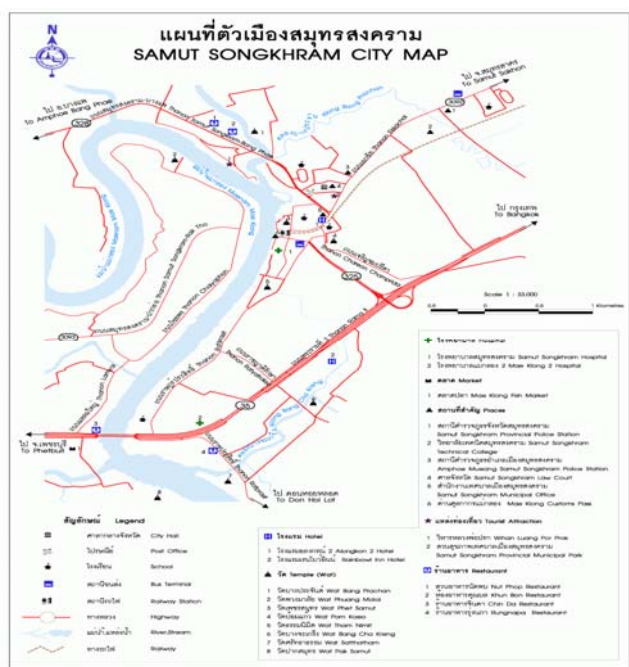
N

แผนที่ตัวเมืองสมุทรสงคราม
SAMUT SONGKHRAM CITY MAP

ไป จ.สมุทรสาคร
To Samut Sakhon

ไป อ.บางคนที
To Amphoe Bang Khonthi

ไป กรุงเทพ
To Bangkok

ไป จ.เพชรบุรี
To Phetburi

ไป ตลาดนัดรถไฟ
To Don Hoi Lot

Scale 1 : 33,000

0 0.5 1 Kilometres

3205

325

35

1 2 3 4

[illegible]

| สัญลักษณ์ Legend | |
|---|---|
| ศาลากลางจังหวัด | City Hall |
| ไปรษณีย์ | Post Office |
| โรงเรียน | School |
| สถานีขนส่ง | Bus Terminal |
| สถานีรถไฟ | Railway Station |
| ทางหลวง | Highway |
| แม่น้ำ,ลำคลอง | River,Stream |
| ทางรถไฟ | Railway |

โรงแรม Hotel
1 โรงแรมอรุณ 2 Arungkon 2 Hotel
2 โรงแรม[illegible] Siamboat Inn Hotel

วัด Temple (Wat)
1 วัดบางประจัน Wat Bang Prachan
2 วัดพวงมาลัย Wat Phuang Malai
3 วัดเพชรสมุทร Wat Phet Samut
4 วัดป้อมแก้ว Wat Pom Kaeo
5 วัดธรรมนิมิต Wat Tham Nimit
6 วัดบางจะเกร็ง Wat Bang Cha Kreng
7 วัดสัตตนารถ Wat Sattanath
8 วัดปากสมุทร Wat Pak Samut

โรงพยาบาล Hospital
1 โรงพยาบาลสมุทรสงคราม Samut Songkhram Hospital
2 โรงพยาบาลแม่กลอง 2 Mae Klong 2 Hospital

ตลาด Market
1 ตลาดปลา Mae Klong Fish Market

สถานที่สำคัญ Places
1 สถานีตำรวจภูธรจังหวัดสมุทรสงคราม Samut Songkhram Provincial Police Station
2 วิทยาลัยเทคนิคสมุทรสงคราม Samut Songkhram Technical College
3 สถานีตำรวจภูธรอำเภอเมืองสมุทรสงคราม Amphoe Mueang Samut Songkhram Police Station
4 ศาลจังหวัด Samut Songkhram Law Court
5 สำนักงานเทศบาลเมืองสมุทรสงคราม Samut Songkhram Municipal Office
6 ด่านศุลกากรแม่กลอง Mae Klong Customs Post

แหล่งท่องเที่ยว Tourist Attraction
1 วิหารหลวงพ่อบ้านแหลม Wihan Luang Por Phor
2 สวนสุขภาพเทศบาลเมืองสมุทรสงคราม Samut Songkhram Provincial Municipal Park

ร้านอาหาร Restaurant
1 ร้านอาหารนู้ดพบ Nut Phop Restaurant
2 ร้านอาหารขุนบุญ Khun Bon Restaurant
3 ร้านอาหารชินดา Chin Da Restaurant
4 ร้านอาหารบุญกาปา Bungnapa Restaurant